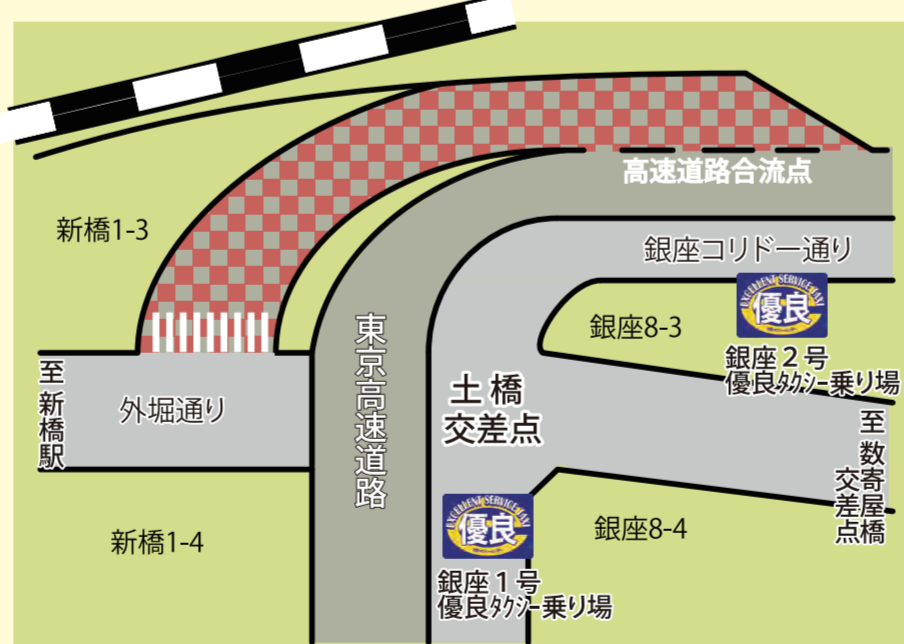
高速道路合流点

新橋1-3

銀座コリドー通り

EXCELLENT SERVICE TAXI
優良

銀座8-3

銀座２号
優良タクシー乗り場

至
新
橋
駅

外堀通り

東
京
高
速
道
路

土 橋
交差点

至
数
寄
屋
橋

交
差
点

EXCELLENT SERVICE TAXI
優良

銀座8-4

新橋1-4

銀座１号
優良タクシー乗り場